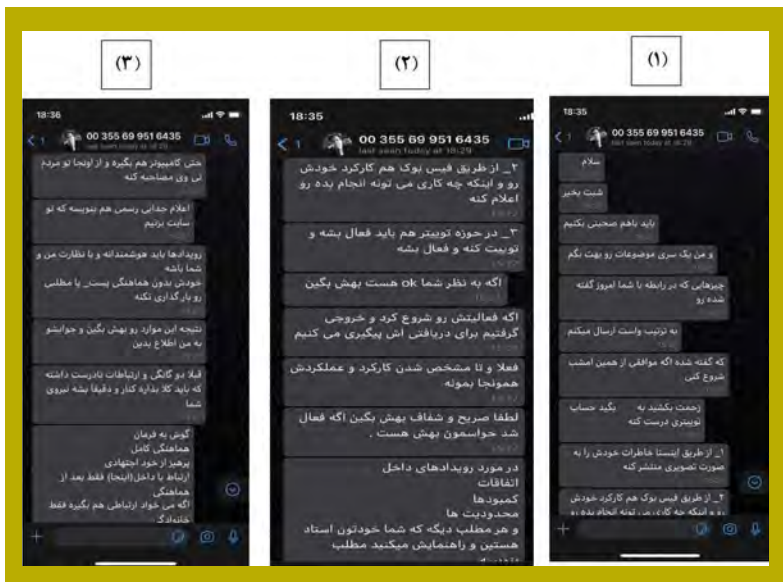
(۳)

18:36
00 355 69 951 6435

حتی کامپیوتر هم بگیره و از اونجا تو مردم تی وی مصاحبه کنه

اعلام جدایی رسمی هم بنویسه که تو سایت بزنیم

رویدادها باید هوشمندانه و با نظارت من و شما باشه
خودش بدون هماهنگی پست_ یا مطلبی رو بارگذاری نکنه

نتیجه این موارد رو بهش بگین و جوابشو به من اطلاع بدین

قبلا دو گانگی و ارتباطات نادرست داشته که باید کلا بذاره کنار و دقیقا بشه نیروی شما

گوش به فرمان
هماهنگی کامل
پرهیز از خود اجتهادی
ارتباط با داخل (اینجا) فقط بعد از هماهنگی
اگه می خواد ارتباطی هم بگیره فقط خانه‌اتگ

(۲)

18:35
00 355 69 951 6435
last seen today at 18:29

۲_ از طریق فیس بوک هم کارکرد خودش رو و اینکه چه کاری می تونه انجام بده رو اعلام کنه

۳_ در حوزه توییتر هم باید فعال بشه و توییت کنه و فعال بشه

اگه به نظر شما ok هست بهش بگین

اگه فعالیتش رو شروع کرد و خروجی گرفتیم برای دریافتی اش پیگیری می کنیم

فعلا و تا مشخص شدن کارکرد و عملکردش همونجا بمونه

لطفا صریح و شفاف بهش بگین اگه فعال شد خواسته‌مون بهش هست .

در مورد رویدادهای داخل
اتفاقات
کمبودها
محدودیت ها
و هر مطلب دیگه که شما خودتون استاد هستین و راهنمایش میکنید مطلب

(۱)

18:35
00 355 69 951 6435

سلام

شب بخیر

باید باهم صحبتی بکنیم

و من یک سری موضوعات رو بهت بگم

چیزهایی که در رابطه با شما امروز گفته شده رو

به ترتیب واست ارسال میکنم

که گفته شده اگه موافقی از همین امشب شروع کنی

زحمت بکشید به بگید حساب توییتری درست کنه

۱_ از طریق اینستا خاطرات خودش را به صورت تصویری منتشر کنه

۲_ از طریق فیس بوک هم کارکرد خودش رو و اینکه چه کاری می تونه انجام بده رو